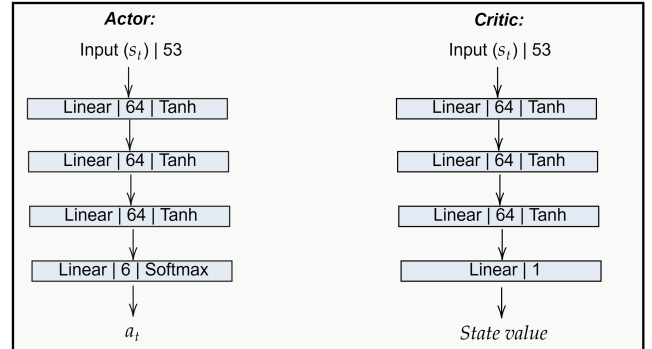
Actor:

Input ($s_t$) | 53

Linear | 64 | Tanh

Linear | 64 | Tanh

Linear | 64 | Tanh

Linear | 6 | Softmax

$a_t$

Critic:

Input ($s_t$) | 53

Linear | 64 | Tanh

Linear | 64 | Tanh

Linear | 64 | Tanh

Linear | 1

State value